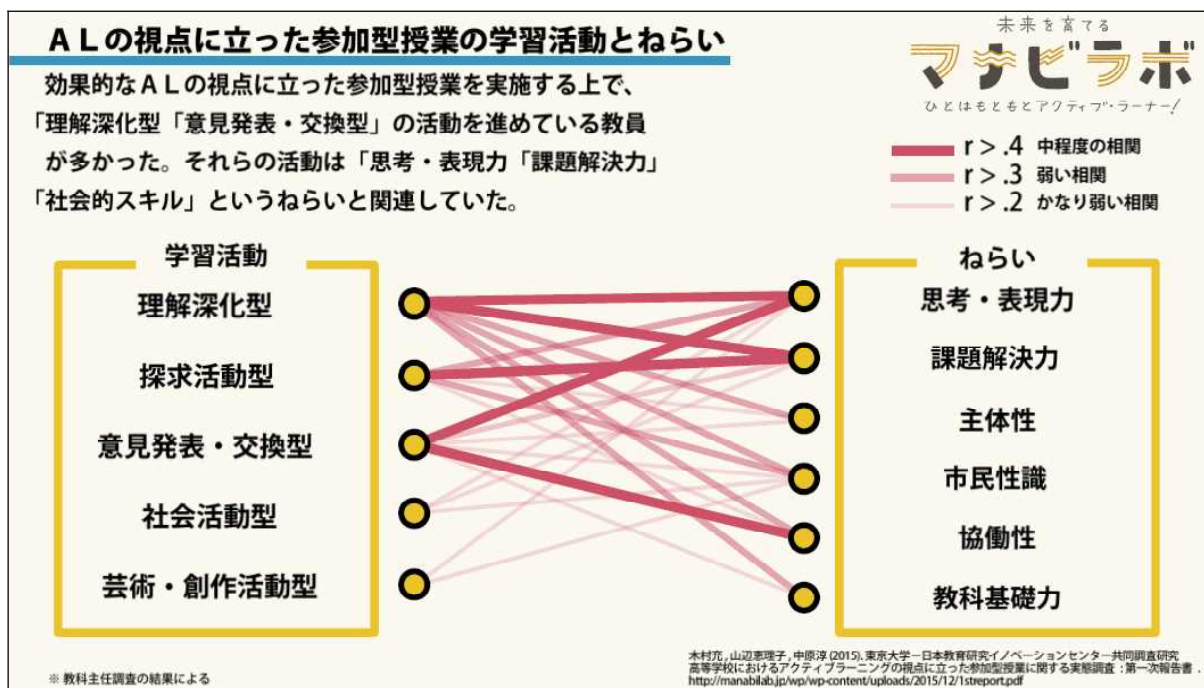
ＡＬの視点に立った参加型授業の学習活動とねらい

効果的なＡＬの視点に立った参加型授業を実施する上で、「理解深化型「意見発表・交換型」の活動を進めている教員が多かった。それらの活動は「思考・表現力「課題解決力」「社会的スキル」というねらいと関連していた。

未来を育てる
マナビラボ
ひとはもともとアクティブ・ラーナー！

r > .4 中程度の相関
r > .3 弱い相関
r > .2 かなり弱い相関

学習活動
理解深化型
探求活動型
意見発表・交換型
社会活動型
芸術・創作活動型

ねらい
思考・表現力
課題解決力
主体性
市民性識
協働性
教科基礎力

※ 教科主任調査の結果による

木村充，山辺恵理子，中原淳 (2015). 東京大学－日本教育研究イノベーションセンター共同調査研究 高等学校におけるアクティブラーニングの視点に立った参加型授業に関する実態調査：第一次報告書，http://manabilab.jp/wp/wp-content/uploads/2015/12/1streport.pdf